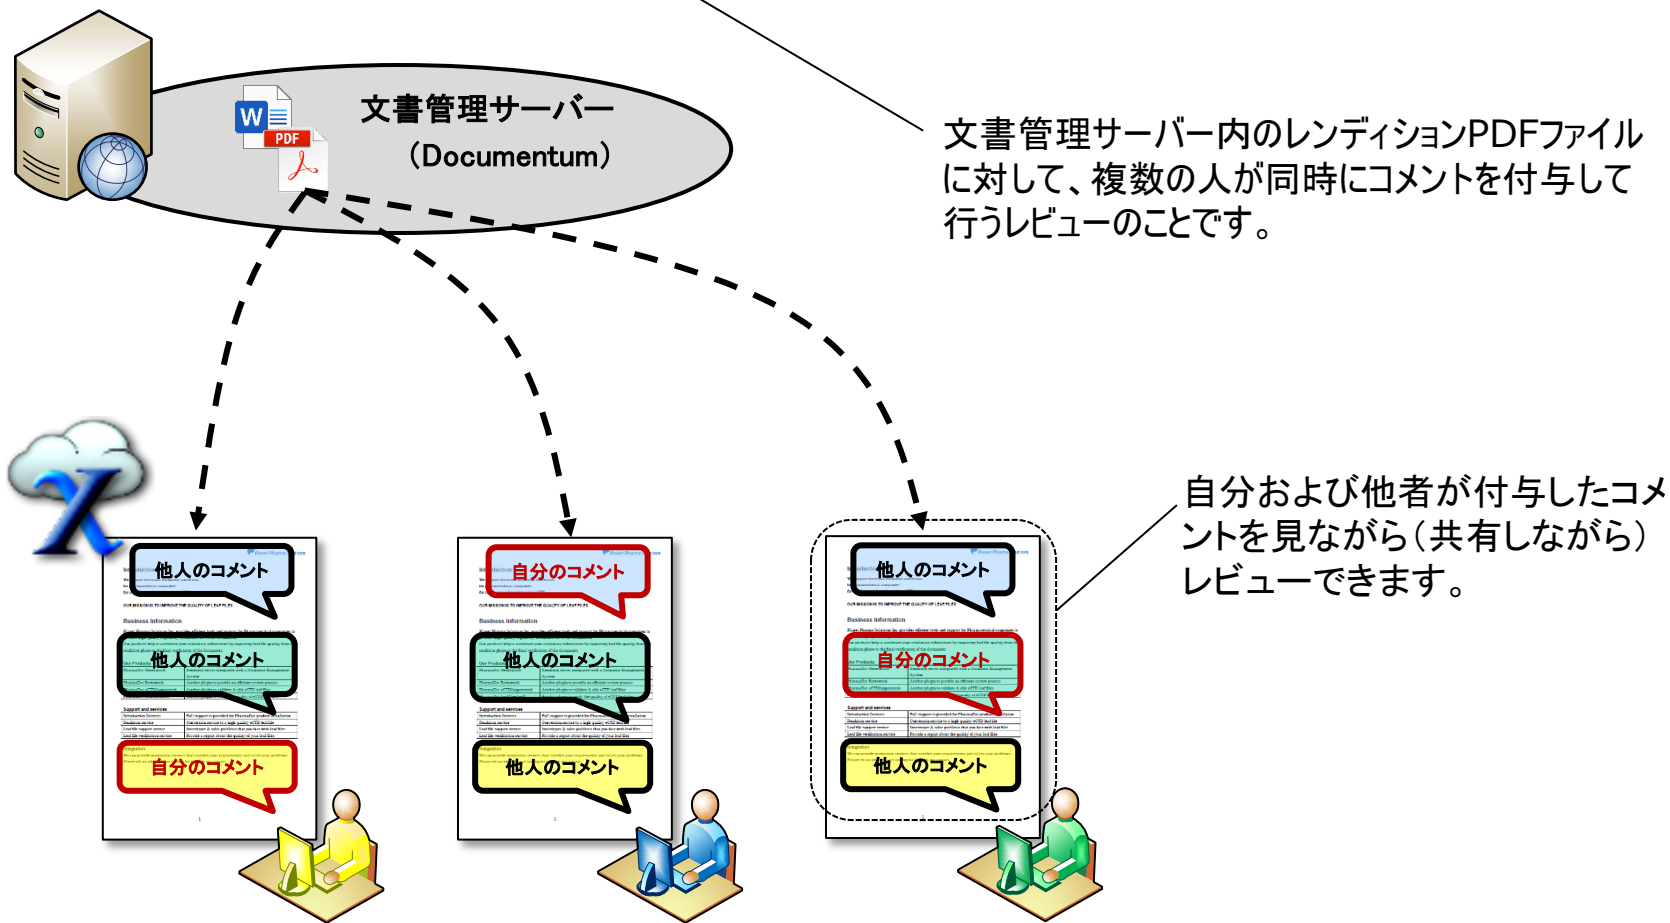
文書管理サーバー
(Documentum)

W
PDF

文書管理サーバー内のレンディションPDFファイルに対して、複数の人が同時にコメントを付与して行うレビューのことです。

他人のコメント
他人のコメント
自分のコメント

自分のコメント
他人のコメント
他人のコメント

他人のコメント
自分のコメント
他人のコメント

自分および他者が付与したコメントを見ながら(共有しながら)レビューできます。